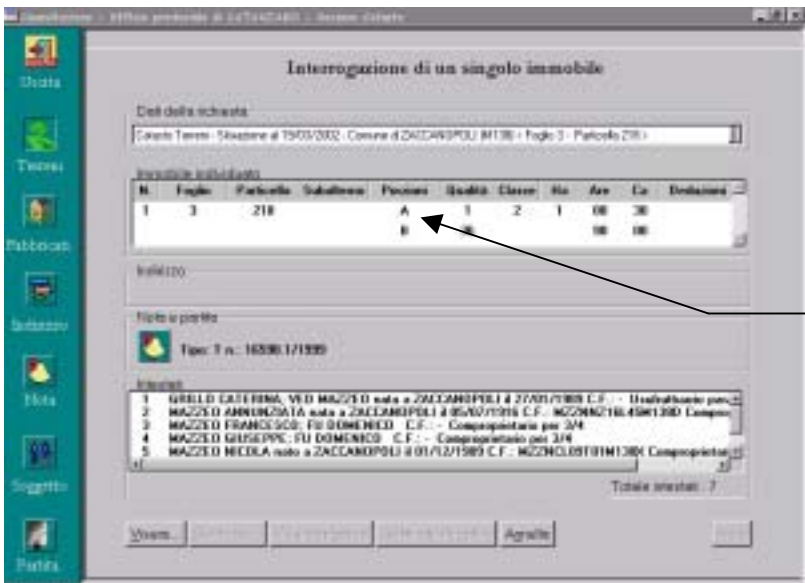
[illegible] - Ufficio provinciale di CATANZARO - Sezione visure

Uscita

Terreni

Fabbricati

Indirizzo

Nota

Soggetto

Partita

Interrogazione di un singolo immobile

Dati della richiesta

Catasto Terreni - Situazione al 15/03/2002 - Comune di ZACCANOPOLI (M138) - Foglio 3 - Particella 218 -

Immobile individuato

| N. | Foglio | Particella | Subalterno | Porzioni | Qualità | Classe | Ha | Are | Ca | Deduzioni |
|---|---|---|---|---|---|---|---|---|---|---|
| 1 | 3 | 218 | | A | 1 | 2 | 1 | 00 | 30 | |
| | | | | B | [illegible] | | | 90 | 00 | |

Indirizzo

Nota o partita

Tipo: T n.: 16590.1/1999

Intestati

1 GRILLO CATERINA; VED MAZZEO nata a ZACCANOPOLI il 27/01/1909 C.F.: - Usufruttuario par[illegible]
2 MAZZEO ANNUNZIATA nata a ZACCANOPOLI il 05/07/1916 C.F.: MZZNNZ16L45M138D Compro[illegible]
3 MAZZEO FRANCESCO; FU DOMENICO C.F.: - Comproprietario per 3/4
4 MAZZEO GIUSEPPE; FU DOMENICO C.F.: - Comproprietario per 3/4
5 MAZZEO NICOLA nato a ZACCANOPOLI il 01/12/1909 C.F.: MZZNCL09T01M138X Comproprietar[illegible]

Totale intestati: 7

Visura... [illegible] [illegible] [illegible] Annulla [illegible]